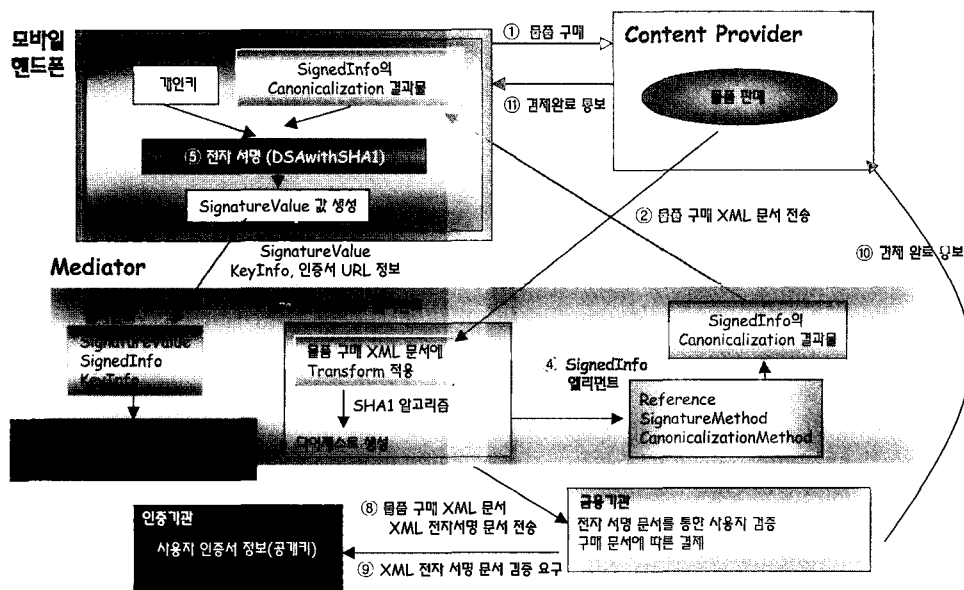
모바일 핸드폰

개인키

SignedInfo의 Canonicalization 결과물

⑤ 전자 서명 (DSAwithSHA1)

SignatureValue 값 생성

① 물품 구매

⑪ 결제완료 통보

Content Provider

물품 판매

② 물품 구매 XML 문서 전송

SignatureValue KeyInfo, 인증서 URL 정보

Mediator

⑩ 결제 완료 통보

SignatureValue
SignedInfo
KeyInfo

물품 구매 XML 문서에 Transform 적용

SHA1 알고리즘

다이제스트 생성

④ SignedInfo 엘리먼트

SignedInfo의 Canonicalization 결과물

Reference
SignatureMethod
CanonicalizationMethod

인증기관

사용자 인증서 정보(공개키)

⑧ 물품 구매 XML 문서 XML 전자서명 문서 전송

⑨ XML 전자 서명 문서 검증 요구

금융기관

전자 서명 문서를 통한 사용자 검증
구매 문서에 따른 결제